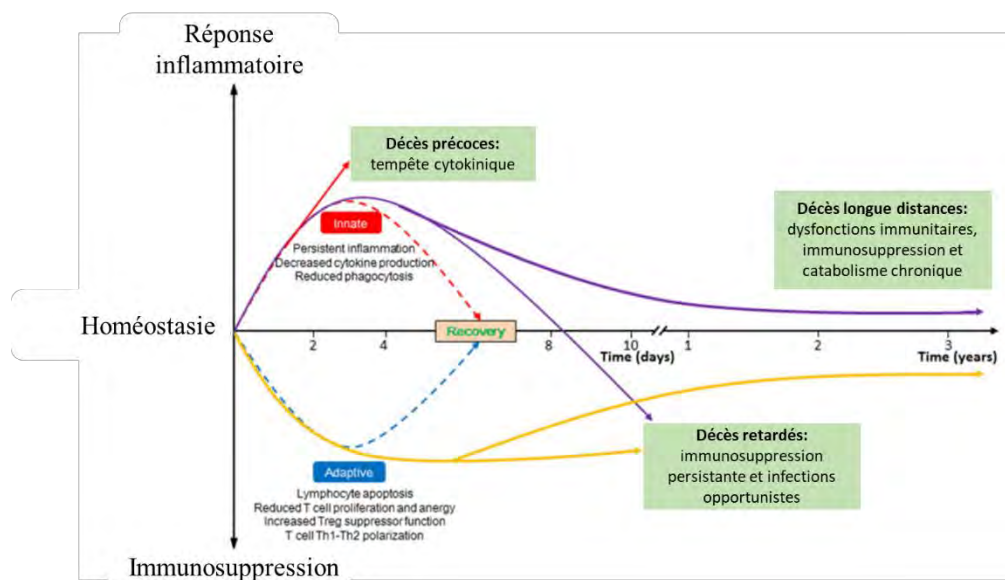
Réponse inflammatoire

Décès précoces:
tempête cytokinique

Innate
Persistent inflammation
Decreased cytokine production
Reduced phagocytosis

Décès longue distances:
dysfonctions immunitaires, immunosuppression et catabolisme chronique

Homéostasie

2
4
Recovery
8
10
Time (days)
1
2
3
Time (years)

Décès retardés:
immunosuppression persistante et infections opportunistes

Adaptive
Lymphocyte apoptosis
Reduced T cell proliferation and anergy
Increased Treg suppressor function
T cell Th1-Th2 polarization

Immunosuppression